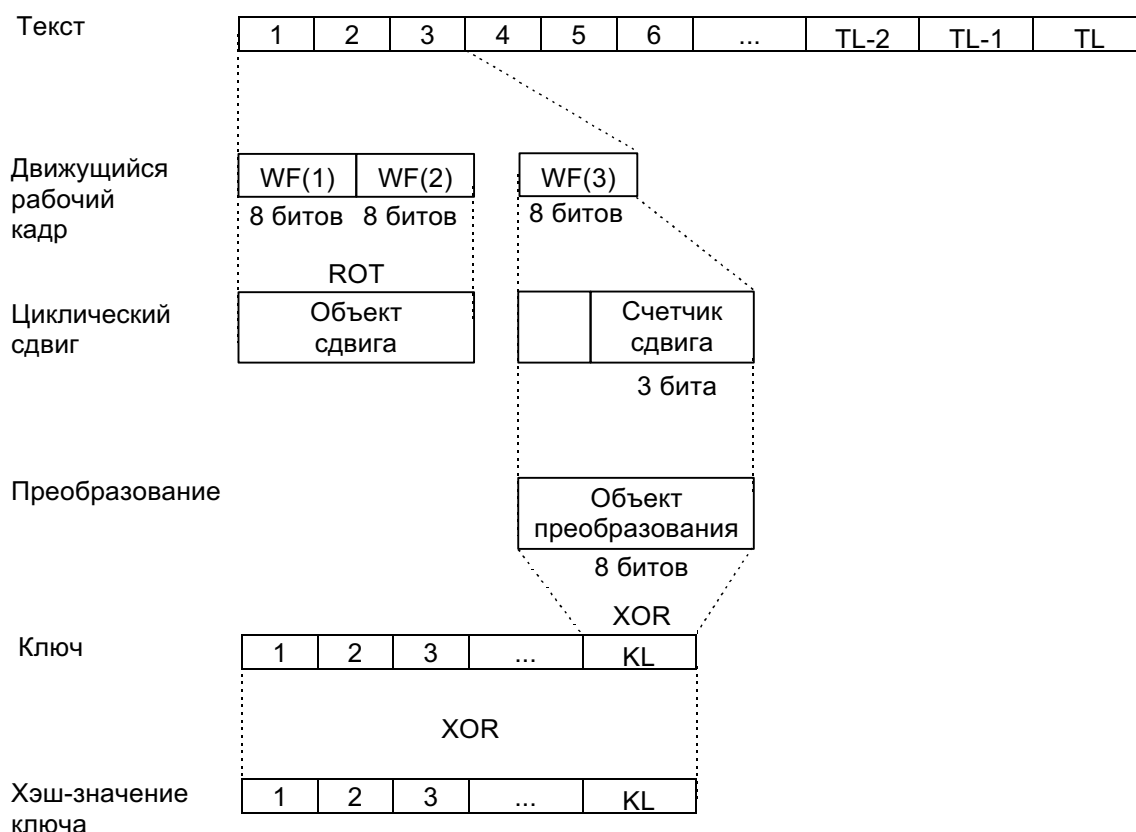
Текст

| 1 | 2 | 3 | 4 | 5 | 6 | ... | TL-2 | TL-1 | TL |
|---|---|---|---|---|---|---|---|---|---|

Движущийся рабочий кадр

WF(1) WF(2)
8 битов 8 битов

WF(3)
8 битов

ROT

Циклический сдвиг

Объект сдвига

Счетчик сдвига
3 бита

Преобразование

Объект преобразования
8 битов

XOR

Ключ

| 1 | 2 | 3 | ... | KL |
|---|---|---|---|---|

XOR

Хэш-значение ключа

| 1 | 2 | 3 | ... | KL |
|---|---|---|---|---|